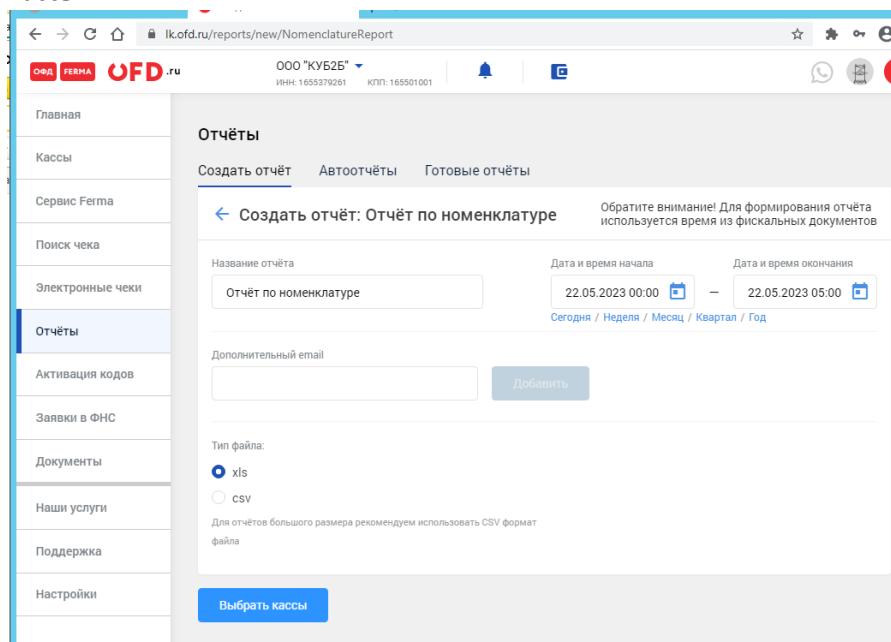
lk.ofd.ru/reports/new/NomenclatureReport

ОФД FERMA OFD.ru

ООО "КУБ2Б"
ИНН: 1655379261 КПП: 165501001

Главная
Кассы
Сервис Ferma
Поиск чека
Электронные чеки
Отчёты
Активация кодов
Заявки в ФНС
Документы
Наши услуги
Поддержка
Настройки

Отчёты

Создать отчёт Автоотчёты Готовые отчёты

← Создать отчёт: Отчёт по номенклатуре

Обратите внимание! Для формирования отчёта используется время из фискальных документов

Название отчёта
Отчёт по номенклатуре

Дата и время начала
22.05.2023 00:00

Дата и время окончания
22.05.2023 05:00

Сегодня / Неделя / Месяц / Квартал / Год

Дополнительный email

Добавить

Тип файла:
xls
csv

Для отчётов большого размера рекомендуем использовать CSV формат файла

Выбрать кассы